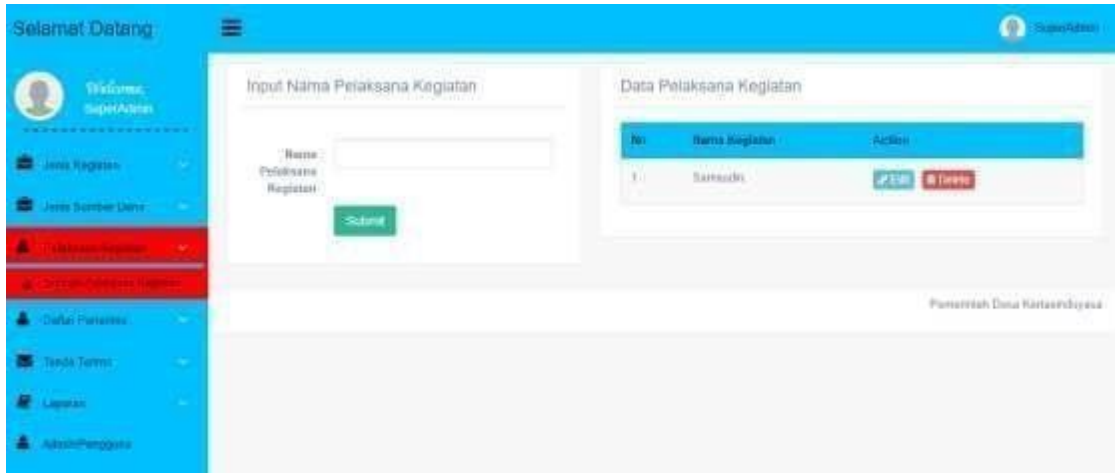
Selamat Datang

SuperAdmin

Welcome,
SuperAdmin

Jenis Kegiatan

Jenis Sumber Dana

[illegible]

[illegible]

Daftar Peminjam

Tanda Terima

Laporan

Admin/Pengguna

Input Nama Pelaksana Kegiatan

Nama Pelaksana Kegiatan

Submit

Data Pelaksana Kegiatan

| No | Nama Kegiatan | Action |
|---|---|---|
| 1 | Samsudin | Edit Delete |

Pemerintah Desa Kertaindraya